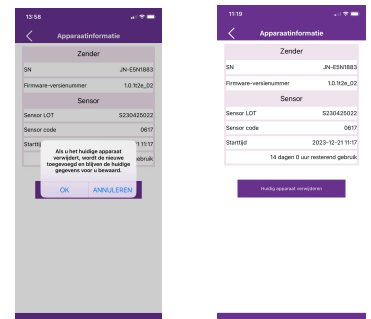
13:58

Apparaatinformatie

Zender

SN JN-E5N1883

Firmware-versienummer 1.0.1t2e_02

Sensor

Sensor LOT S230425022

Sensor code 0617

Starttijd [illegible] 11:17

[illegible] gebruik

Als u het huidige apparaat verwijdert, wordt de nieuwe toegevoegd en blijven de huidige gegevens voor u bewaard.

OK ANNULEREN

11:19

Apparaatinformatie

Zender

SN JN-E5N1883

Firmware-versienummer 1.0.1t2e_02

Sensor

Sensor LOT S230425022

Sensor code 0617

Starttijd 2023-12-21 11:17

14 dagen 0 uur resterend gebruik

Huidig apparaat verwijderen